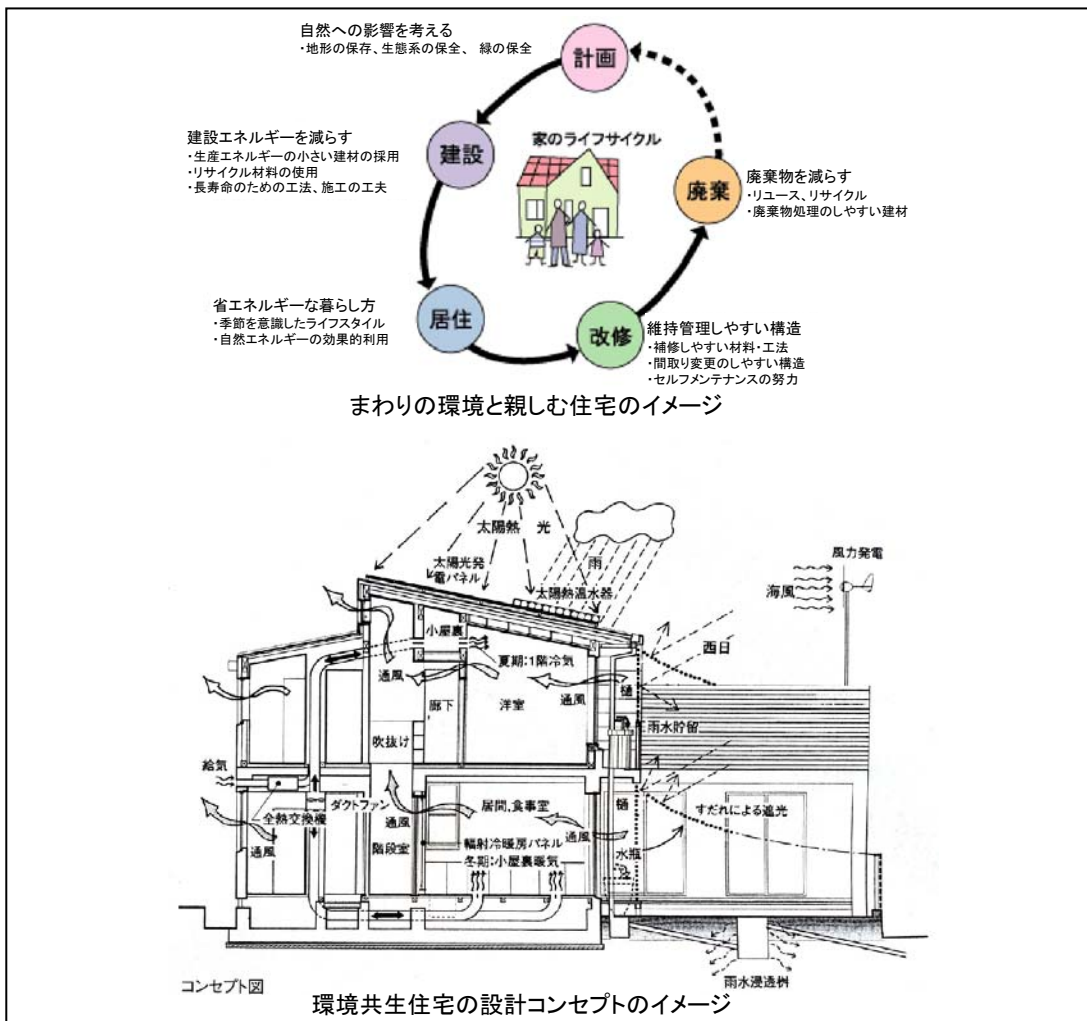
自然への影響を考える
・地形の保存、生態系の保全、 緑の保全

計画

建設エネルギーを減らす
・生産エネルギーの小さい建材の採用
・リサイクル材料の使用
・長寿命のための工法、施工の工夫

建設

家のライフサイクル

廃棄

廃棄物を減らす
・リユース、リサイクル
・廃棄物処理のしやすい建材

省エネルギーな暮らし方
・季節を意識したライフスタイル
・自然エネルギーの効果的利用

居住

改修

維持管理しやすい構造
・補修しやすい材料・工法
・間取り変更のしやすい構造
・セルフメンテナンスの努力

まわりの環境と親しむ住宅のイメージ

太陽熱 光

太陽光発電パネル

雨

太陽熱温水器

風力発電

海風

小屋裏

夏期:1階冷気

西日

通風

廊下

洋室

通風

樋

雨水貯留

吹抜け

給気

ダクトファン

居間、食事室

樋

すだれによる遮光

全熱交換機

通風

通風

輻射冷暖房パネル

水瓶

通風

階段室

冬期:小屋裏暖気

コンセプト図

雨水浸透桝

環境共生住宅の設計コンセプトのイメージ